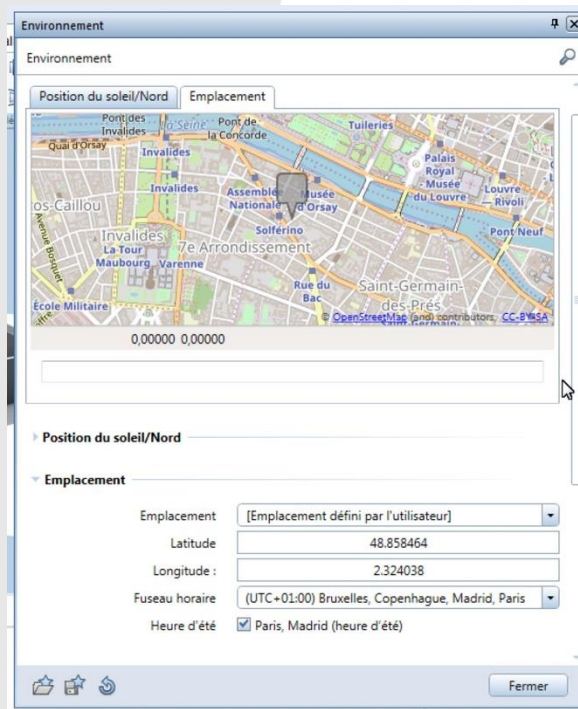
Environnement

Environnement

Position du soleil/Nord | Emplacement

Pont des Invalides
La Seine
Pont de la Concorde
Tuileries
Quai d'Orsay
Invalides
Palais Royal
Musée du Louvre
Louvre Rivoli
Invalides
Assemblée Nationale
Musée d'Orsay
os-Caillou
Pont Neuf
Avenue Bosquet
Invalides
Solferino
La Tour Maubourg
Varenne
7e Arrondissement
Rue du Bac
Saint-Germain-des-Prés
École Militaire
© OpenStreetMap (and) contributors, CC-BY-SA

0,00000 0,00000

Position du soleil/Nord

Emplacement

Emplacement [Emplacement défini par l'utilisateur]
Latitude 48.858464
Longitude : 2.324038
Fuseau horaire (UTC+01:00) Bruxelles, Copenhague, Madrid, Paris
Heure d'été Paris, Madrid (heure d'été)

Fermer